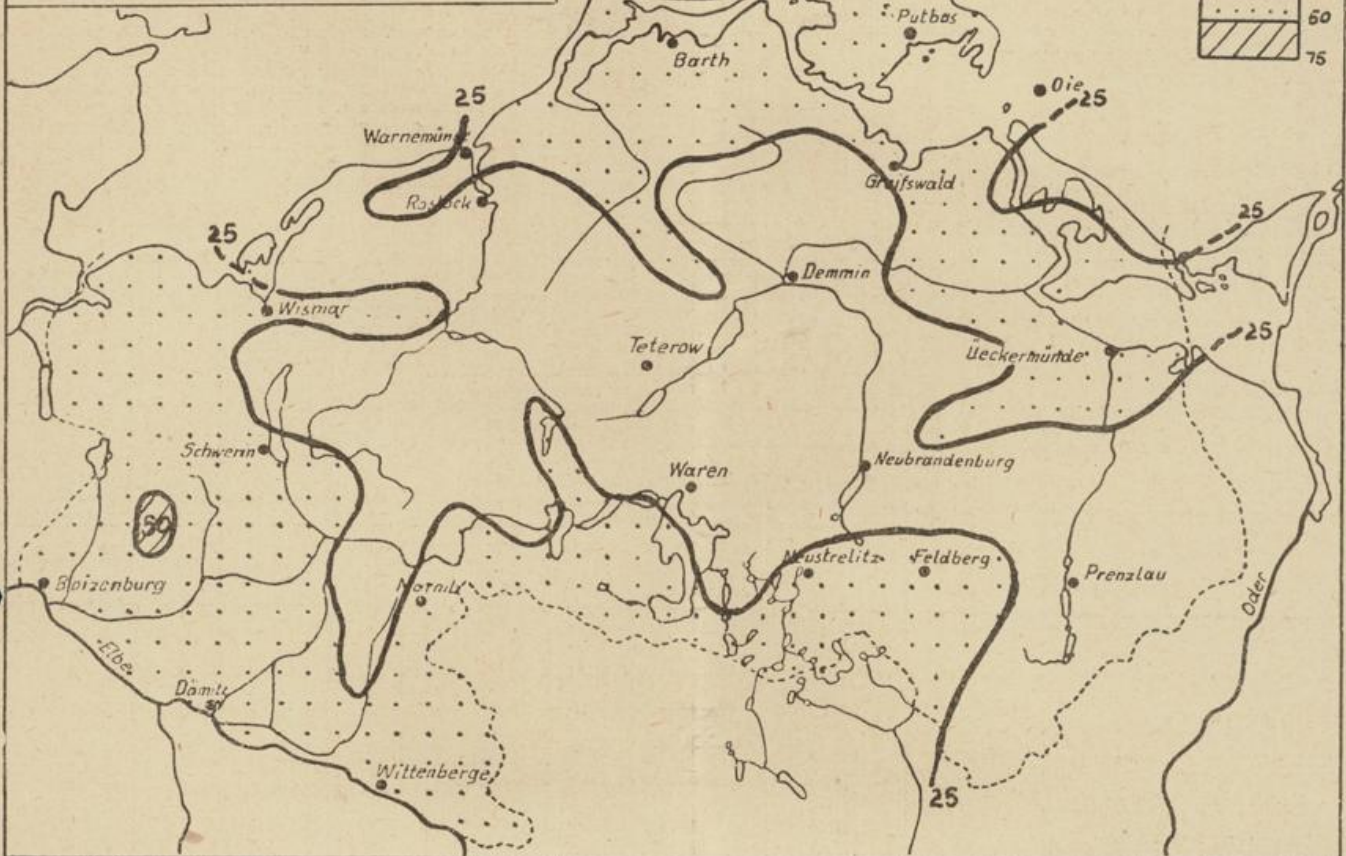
50
75
Putbus
Barth
Oie
25
25
Warnemünde
Rostock
Greifswald
25
25
Wismar
25
Demmin
Teterow
Ueckermünde
25
Schwerin
Waren
Neubrandenburg
50
Boizenburg
Neustrelitz
Feldberg
Prenzlau
Oder
Elbe
Dömitz
Wittenberge
25